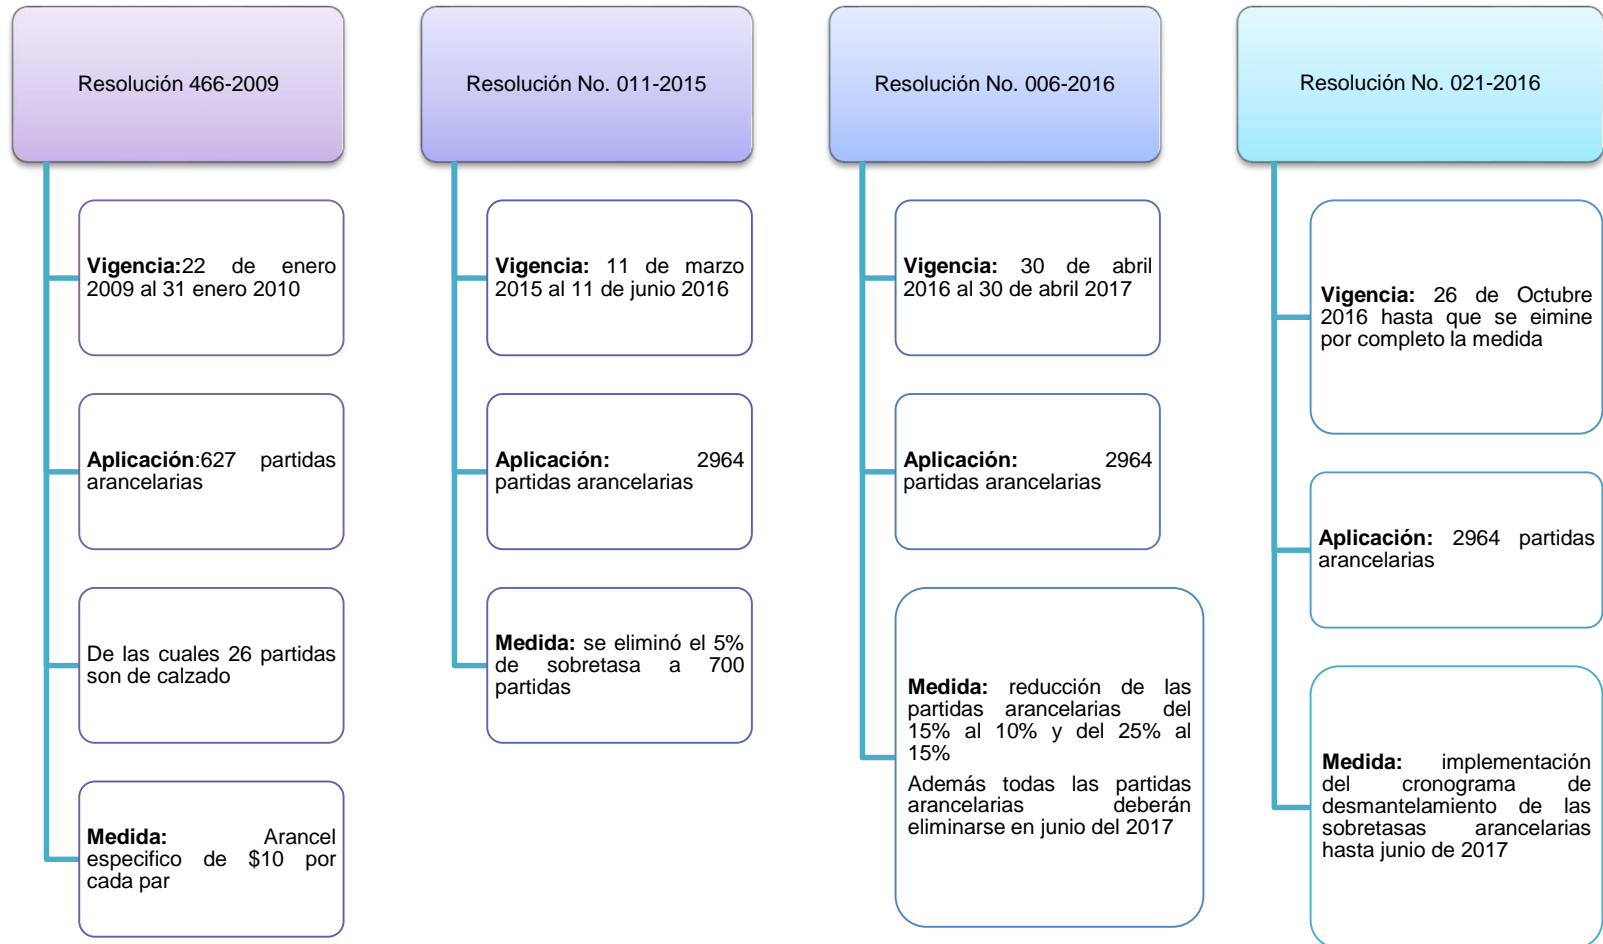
Resolución 466-2009

Vigencia:22 de enero 2009 al 31 enero 2010

Aplicación:627 partidas arancelarias

De las cuales 26 partidas son de calzado

Medida: Arancel especifico de $10 por cada par

Resolución No. 011-2015

Vigencia: 11 de marzo 2015 al 11 de junio 2016

Aplicación: 2964 partidas arancelarias

Medida: se eliminó el 5% de sobretasa a 700 partidas

Resolución No. 006-2016

Vigencia: 30 de abril 2016 al 30 de abril 2017

Aplicación: 2964 partidas arancelarias

Medida: reducción de las partidas arancelarias del 15% al 10% y del 25% al 15%

Además todas las partidas arancelarias deberán eliminarse en junio del 2017

Resolución No. 021-2016

Vigencia: 26 de Octubre 2016 hasta que se elimine por completo la medida

Aplicación: 2964 partidas arancelarias

Medida: implementación del cronograma de desmantelamiento de las sobretasas arancelarias hasta junio de 2017